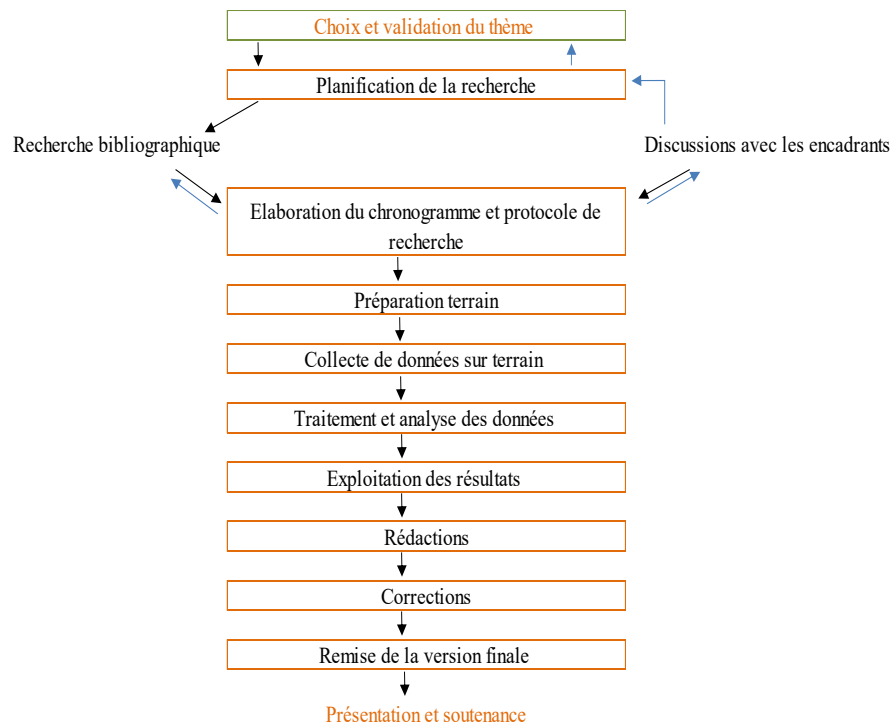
Choix et validation du thème

Planification de la recherche

Recherche bibliographique

Discussions avec les encadrants

Elaboration du chronogramme et protocole de recherche

Préparation terrain

Collecte de données sur terrain

Traitement et analyse des données

Exploitation des résultats

Rédactions

Corrections

Remise de la version finale

Présentation et soutenance